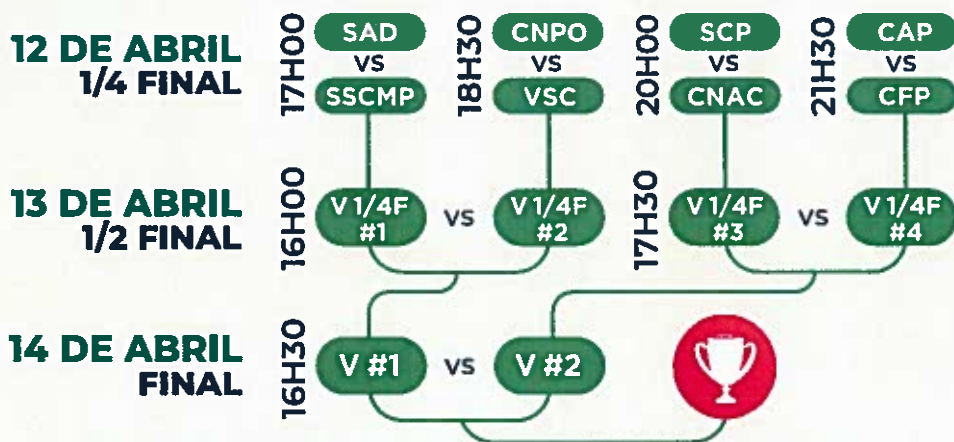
12 DE ABRIL
1/4 FINAL

17H00
SAD
VS
SSCMP

18H30
CNPO
VS
VSC

20H00
SCP
VS
CNAC

21H30
CAP
VS
CFP

13 DE ABRIL
1/2 FINAL

16H00
V 1/4F #1
VS
V 1/4F #2

17H30
V 1/4F #3
VS
V 1/4F #4

14 DE ABRIL
FINAL

16H30
V #1
VS
V #2